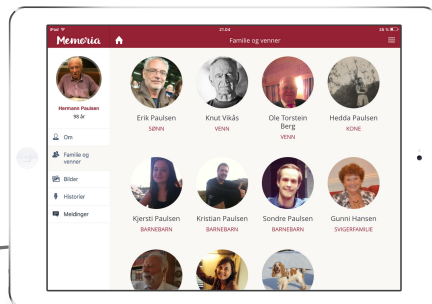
iPad 21:04 38 %

Memoria

Familie og venner

Hermann Paulsen
96 år

Om

Familie og venner

Bilder

Historier

Meldinger

Erik Paulsen
SØNN

Knut Vikås
VENN

Ole Torstein Berg
VENN

Hedda Paulsen
KONE

Kjersti Paulsen
BARNEBARN

Kristian Paulsen
BARNEBARN

Sondre Paulsen
BARNEBARN

Gunni Hansen
SVIGERFAMILIE